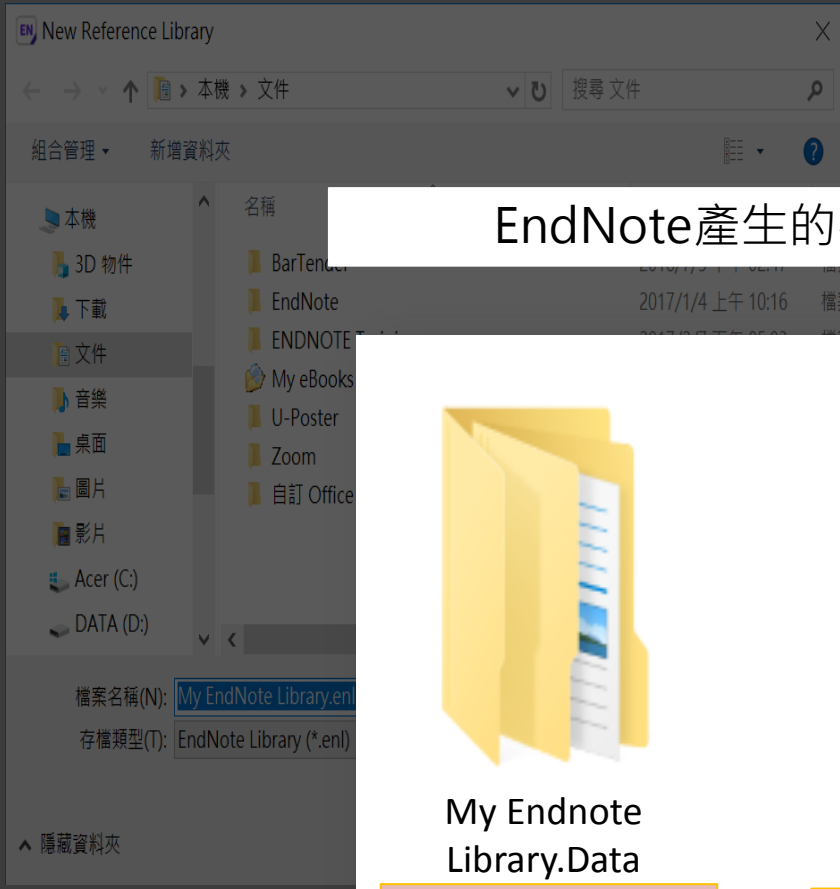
New Reference Library

本機 › 文件

搜尋 文件

組合管理 ▾

新增資料夾

本機

3D 物件

下載

文件

音樂

桌面

圖片

影片

Acer (C:)

DATA (D:)

名稱

EndNote產生的

BarTender

EndNote

2017/1/4 上午 10:16

ENDNOTE T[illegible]

My eBooks

U-Poster

Zoom

自訂 Office

檔案名稱(N): My EndNote Library.enl

存檔類型(T): EndNote Library (*.enl)

隱藏資料夾

My Endnote Library.Data